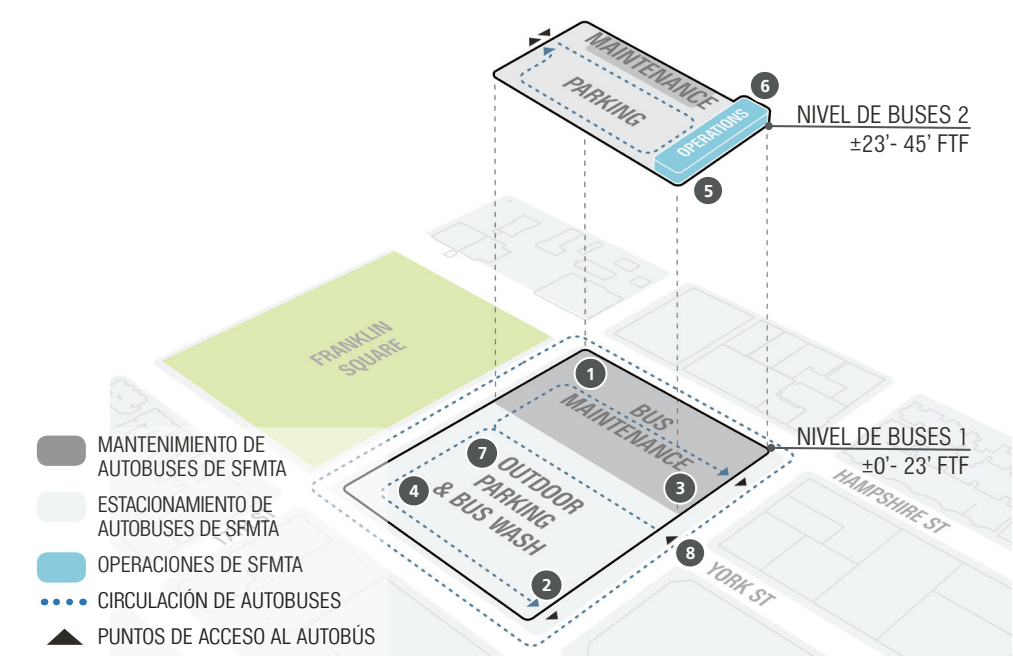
MAINTENANCE

PARKING

OPERATIONS

6

5

NIVEL DE BUSES 2
±23’- 45’ FTF

FRANKLIN SQUARE

1

BUS MAINTENANCE

7

OUTDOOR PARKING & BUS WASH

4

3

2

8

NIVEL DE BUSES 1
±0’- 23’ FTF

HAMPSHIRE ST

YORK ST

MANTENIMIENTO DE AUTOBUSES DE SFMTA

ESTACIONAMIENTO DE AUTOBUSES DE SFMTA

OPERACIONES DE SFMTA

CIRCULACIÓN DE AUTOBUSES

PUNTOS DE ACCESO AL AUTOBÚS